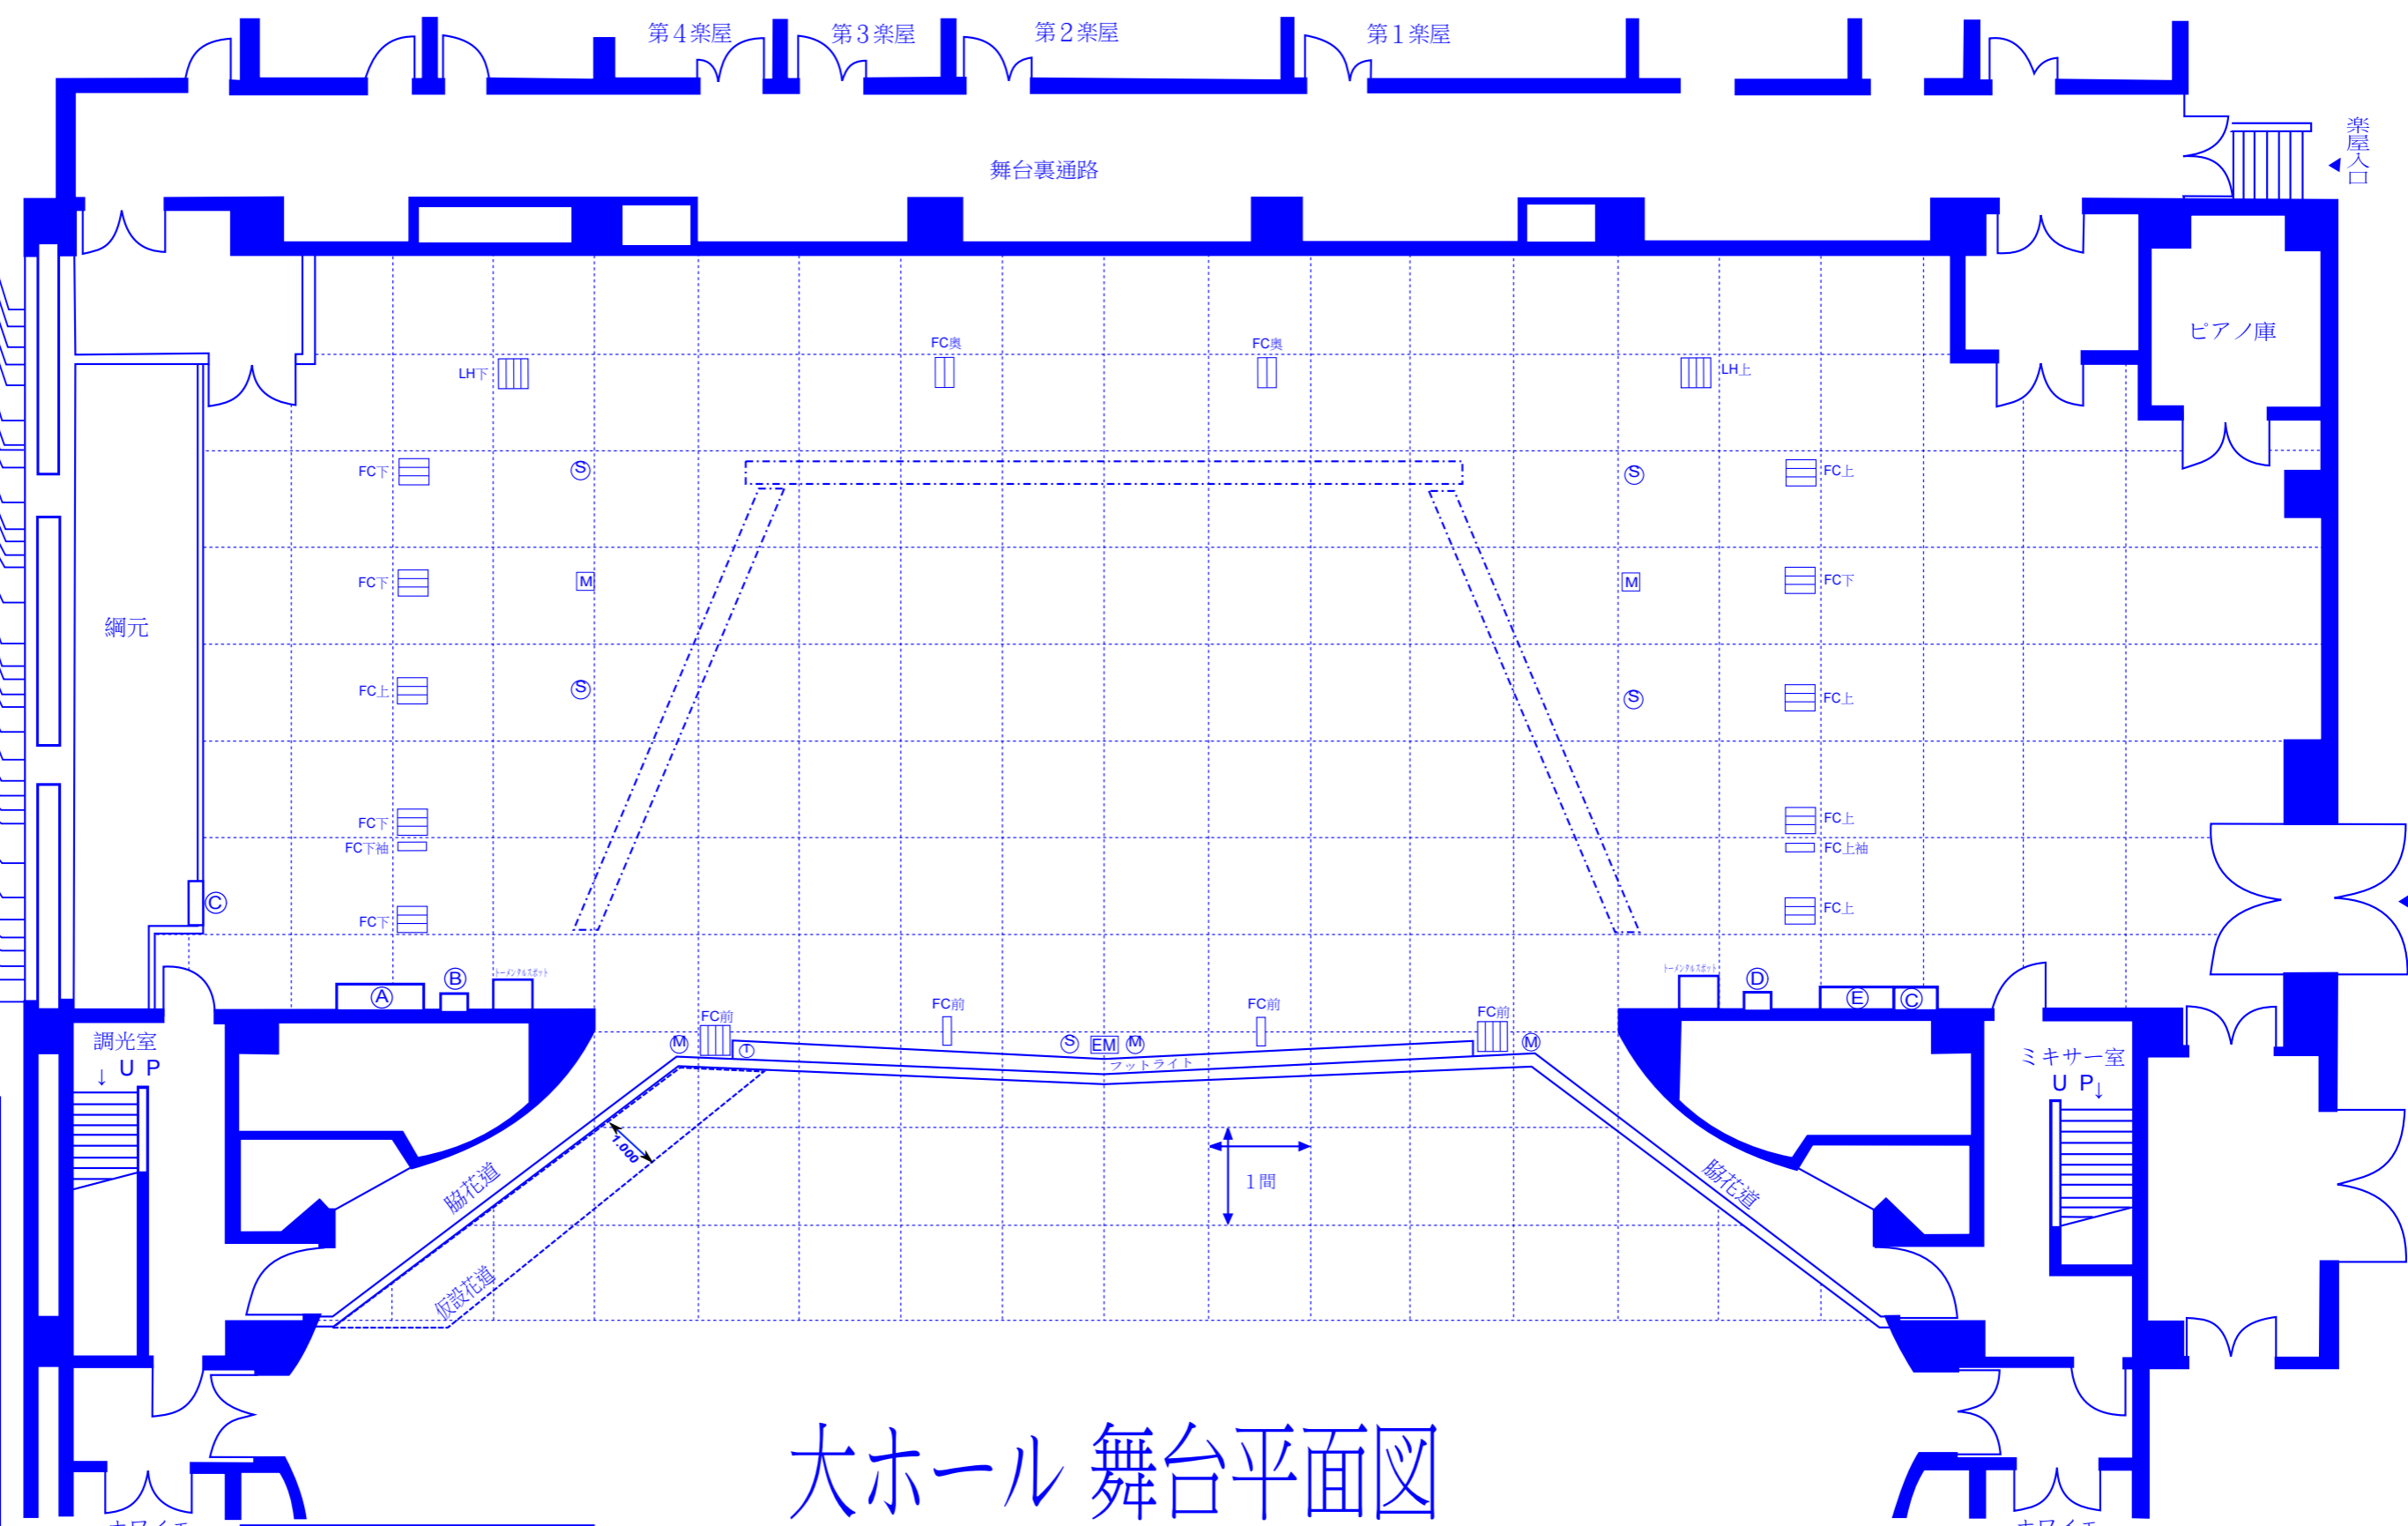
第４楽屋　第３楽屋　第２楽屋　第１楽屋

楽屋入口

舞台裏通路

ピアノ庫

綱元

LH下　FC奥　FC奥　LH上

FC下　Ⓢ　Ⓢ　FC上

FC下　M　M　FC下

FC上　Ⓢ　Ⓢ　FC上

FC下　FC上
FC下袖　FC上袖
Ⓒ
FC下　FC上

Ⓐ　Ⓑ　トーメンタルスポット　トーメンタルスポット　Ⓓ　Ⓔ　Ⓒ

FC前　FC前　FC前　FC前
Ⓜ　Ⓣ　Ⓢ　EM　Ⓜ　Ⓜ
フットライト

調光室
↓ＵＰ

ミキサー室
ＵＰ↓

脇花道　脇花道
1,000
仮設花道
1間

大ホール 舞台平面図

ホワイエ　ホワイエ